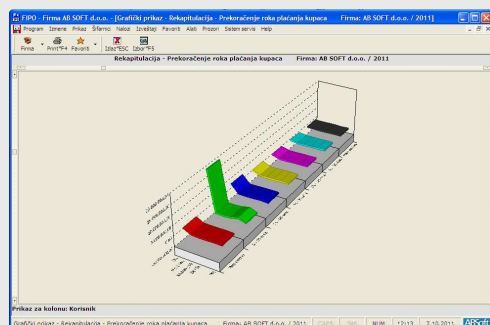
FIPO - Firma AB SOFT d.o.o. - [Grafički prikaz - Rekapitulacija - Prekoračenje roka plaćanja kupaca     Firma: AB SOFT d.o.o. / 2011]

Program  Izmene  Prikaz  Šifarnici  Nalozi  Izveštaji  Favoriti  Alati  Prozori  Sistem servis  Help

Firma  Print^F4  Favoriti  Izlaz^ESC  Izbor^F3

Rekapitulacija - Prekoračenje roka plaćanja kupaca     Firma: AB SOFT d.o.o. / 2011

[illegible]

Prikaz za kolonu: Korisnik

Grafički prikaz - Rekapitulacija - Prekoračenje roka plaćanja kupaca     Firma: AB SOFT d.o.o. / 2011     CAPS     INS     NUM     12:13     7.10.2011     ABSoft